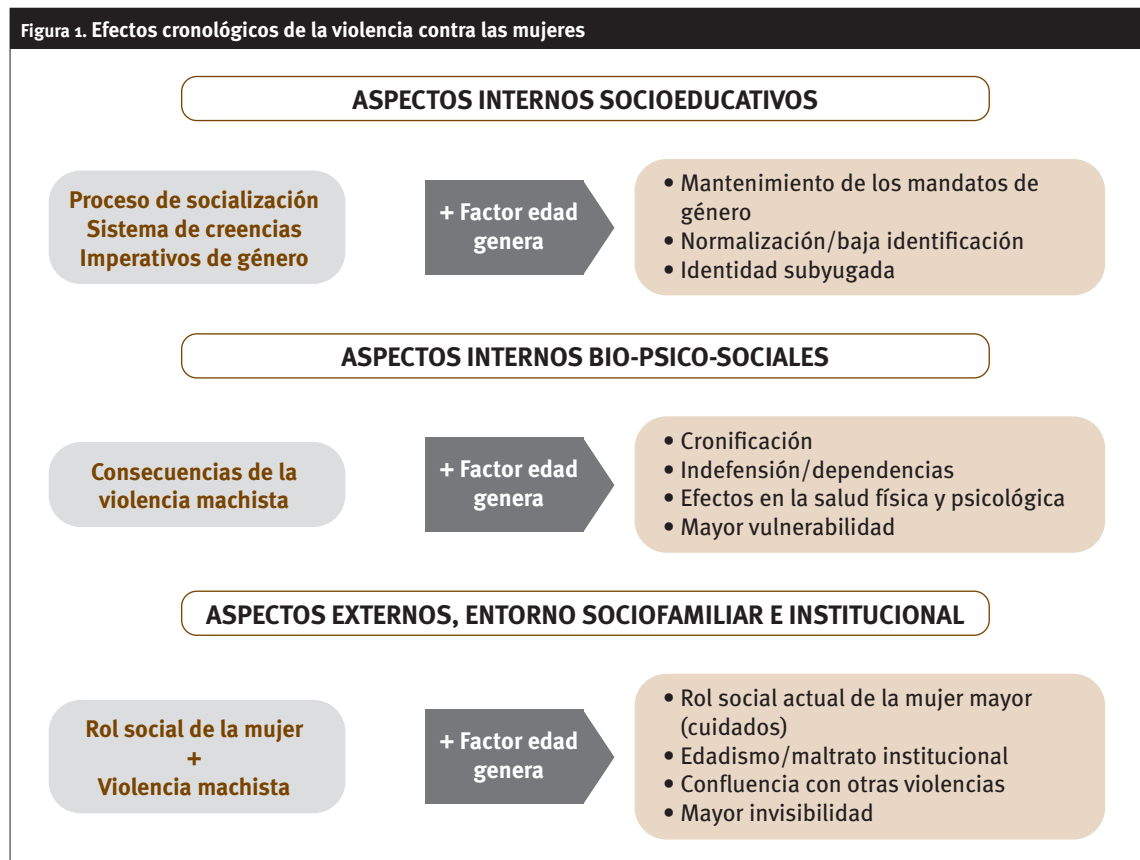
Figura 1. Efectos cronológicos de la violencia contra las mujeres

ASPECTOS INTERNOS SOCIOEDUCATIVOS

Proceso de socialización
Sistema de creencias
Imperativos de género

+ Factor edad genera

• Mantenimiento de los mandatos de género
• Normalización/baja identificación
• Identidad subyugada

ASPECTOS INTERNOS BIO-PSICO-SOCIALES

Consecuencias de la violencia machista

+ Factor edad genera

• Cronificación
• Indefensión/dependencias
• Efectos en la salud física y psicológica
• Mayor vulnerabilidad

ASPECTOS EXTERNOS, ENTORNO SOCIOFAMILIAR E INSTITUCIONAL

Rol social de la mujer
+
Violencia machista

+ Factor edad genera

• Rol social actual de la mujer mayor (cuidados)
• Edadismo/maltrato institucional
• Confluencia con otras violencias
• Mayor invisibilidad